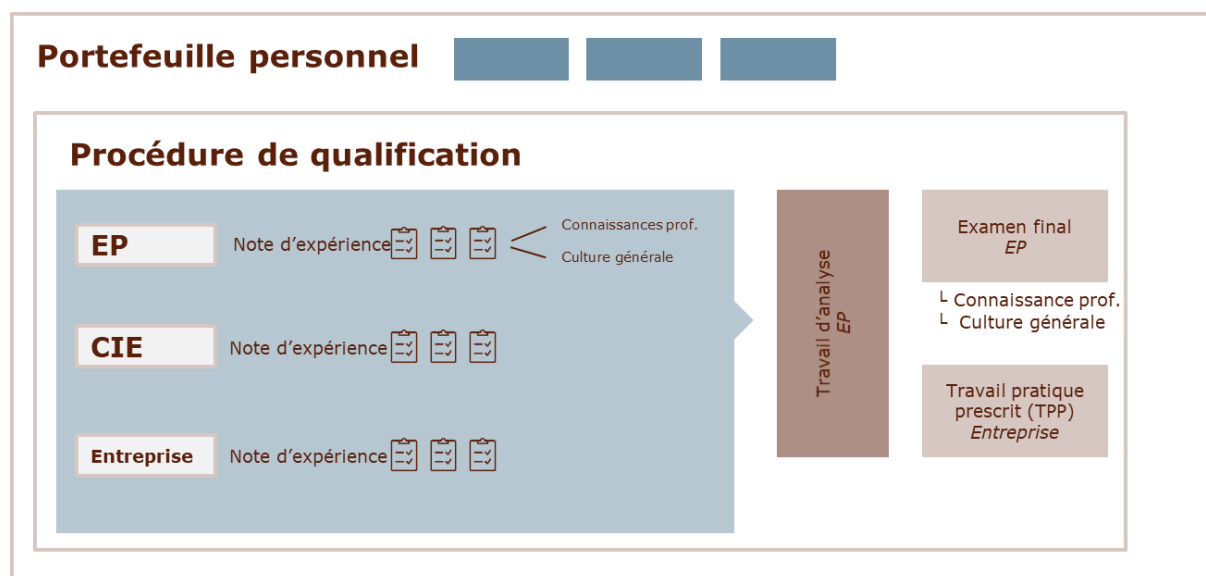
Portefeuille personnel

Procédure de qualification

EP

Note d'expérience

Connaissances prof.

Culture générale

CIE

Note d'expérience

Entreprise

Note d'expérience

Travail d'analyse
EP

Examen final
EP

└ Connaissance prof.
└ Culture générale

Travail pratique prescrit (TPP)
Entreprise